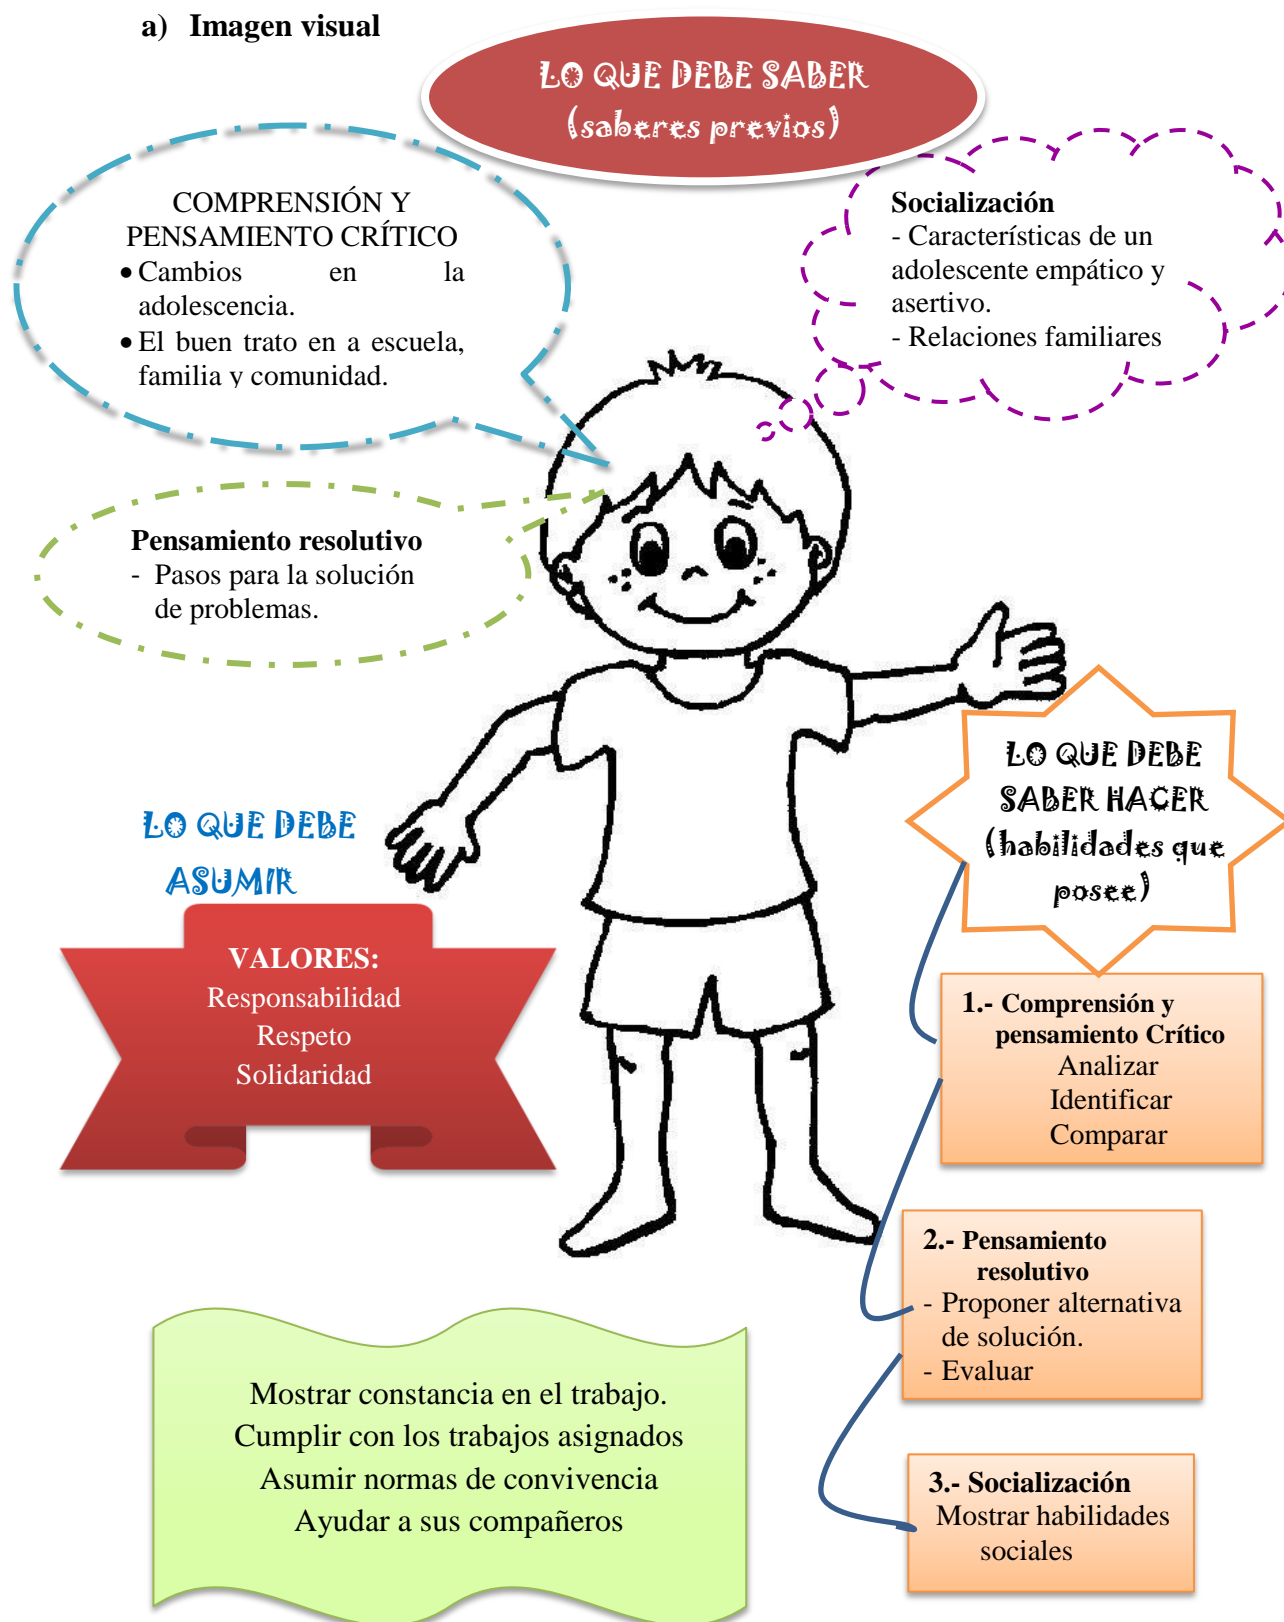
a) Imagen visual

LO QUE DEBE SABER
(saberes previos)

COMPRENSIÓN Y PENSAMIENTO CRÍTICO
• Cambios en la adolescencia.
• El buen trato en a escuela, familia y comunidad.

Socialización
- Características de un adolescente empático y asertivo.
- Relaciones familiares

Pensamiento resolutivo
- Pasos para la solución de problemas.

LO QUE DEBE SABER HACER
(habilidades que posee)

LO QUE DEBE ASUMIR

VALORES:
Responsabilidad
Respeto
Solidaridad

1.- Comprensión y pensamiento Crítico
Analizar
Identificar
Comparar

2.- Pensamiento resolutivo
- Proponer alternativa de solución.
- Evaluar

3.- Socialización
Mostrar habilidades sociales

Mostrar constancia en el trabajo.
Cumplir con los trabajos asignados
Asumir normas de convivencia
Ayudar a sus compañeros